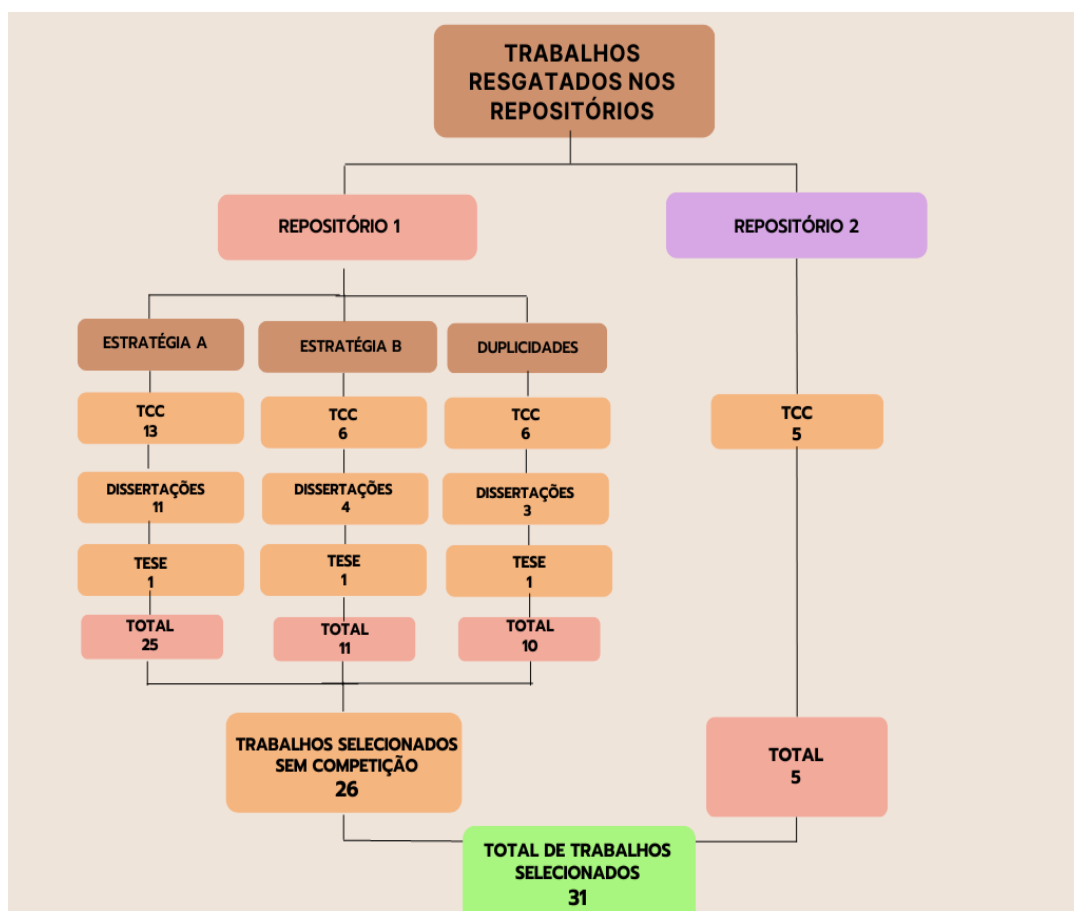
TRABALHOS RESGATADOS NOS REPOSITÓRIOS

REPOSITÓRIO 1

REPOSITÓRIO 2

ESTRATÉGIA A

ESTRATÉGIA B

DUPLICIDADES

TCC
13

TCC
6

TCC
6

TCC
5

DISSERTAÇÕES
11

DISSERTAÇÕES
4

DISSERTAÇÕES
3

TESE
1

TESE
1

TESE
1

TOTAL
25

TOTAL
11

TOTAL
10

TRABALHOS SELECIONADOS SEM COMPETIÇÃO
26

TOTAL
5

TOTAL DE TRABALHOS SELECIONADOS
31